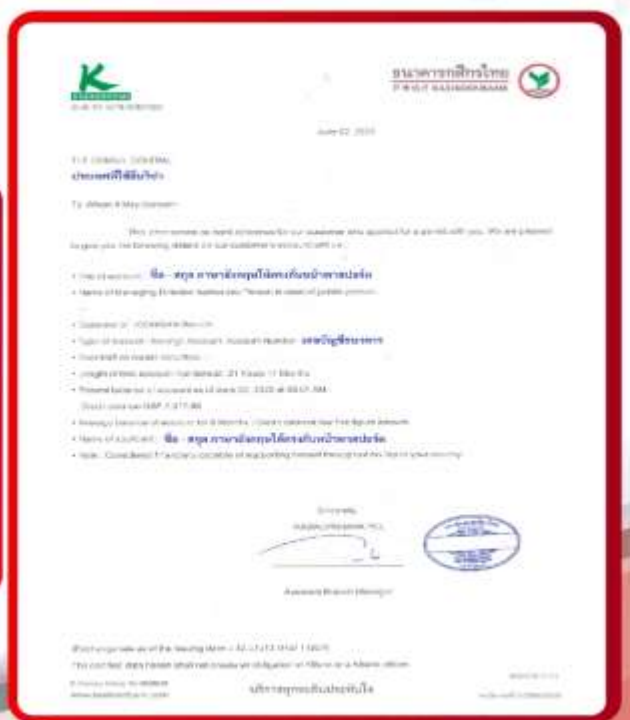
ธนาคารกสิกรไทย
KASIKORNBANK

June 02, 2020

ประเทศที่ใช้ยื่นวีซ่า

To Whom It May Concern

ชื่อ - สกุล ภาษาอังกฤษให้ตรงกับหน้าพาสปอร์ต

เลขบัญชีธนาคาร

ชื่อ - สกุล ภาษาอังกฤษให้ตรงกับหน้าพาสปอร์ต

Sincerely,

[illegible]

บริการทุกระดับประทับใจ